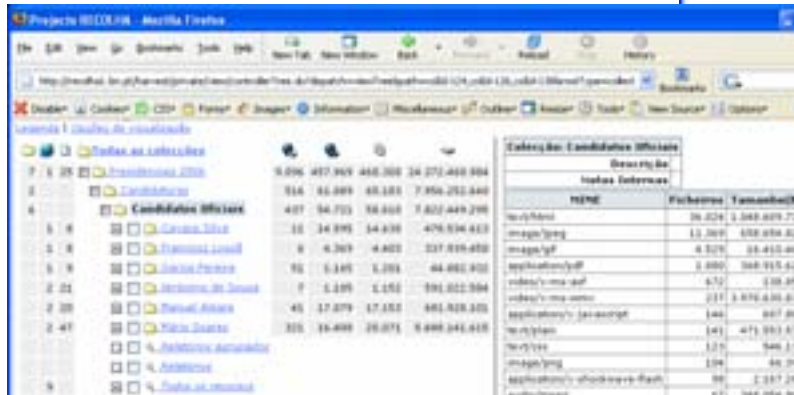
Projecto RECOLHA - Mozilla Firefox

File Edit View Go Bookmarks Tools Help

New Tab New Window Back Forward Reload Stop History

Bookmarks

Disable Cookies CSS Forms Images Information Miscellaneous Outline Resize Tools View Source Options

Legenda | Opções de visualização

Todas as colecções

| | | | | | | |
|---|---|---|---|---|---|---|
| 7 | 1 | 25 | Presidenciais 2006 | 9.096 | 457.969 | 468.368 | 24.372.460.984 |
| 2 | | | Candidaturas | 514 | 61.089 | 65.183 | 7.956.252.440 |
| 6 | | | Candidatos Oficiais | 437 | 56.721 | 59.610 | 7.822.449.299 |
| | 1 | 6 | Cavaco Silva | 11 | 14.595 | 14.639 | 479.534.613 |
| | 1 | 8 | Francisco Louçã | 6 | 4.369 | 4.405 | 337.919.450 |
| | 1 | 9 | Garcia Pereira | 51 | 1.145 | 1.201 | 44.882.932 |
| | 2 | 21 | Jerónimo de Sousa | 7 | 1.105 | 1.151 | 591.022.584 |
| | 2 | 20 | Manuel Alegre | 41 | 17.079 | 17.153 | 681.928.101 |
| | 2 | 47 | Mário Soares | 321 | 16.499 | 20.071 | 5.698.141.615 |
| | | | Relatórios agrupados | | | | |
| | | | Relatórios | | | | |
| 9 | | | Todos os recursos | | | | |

| Colecção: Candidatos Oficiais | |
|---|---|
| Descrição | |
| Notas Internas | |

| MIME | Ficheiros | Tamanho[ |
|---|---|---|
| text/html | 36.024 | 1.349.609.7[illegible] |
| image/jpeg | 11.369 | 659.654.4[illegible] |
| image/gif | 4.529 | 16.410.4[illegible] |
| application/pdf | 1.080 | 368.915.6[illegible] |
| video/x-ms-asf | 472 | 138.8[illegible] |
| video/x-ms-wmv | 237 | 3.970.630.8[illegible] |
| application/x-javascript | 144 | 697.8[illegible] |
| text/plain | 141 | 471.953.5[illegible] |
| text/css | 123 | 946.1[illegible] |
| image/png | 106 | 44.2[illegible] |
| application/x-shockwave-flash | 98 | 2.187.2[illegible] |